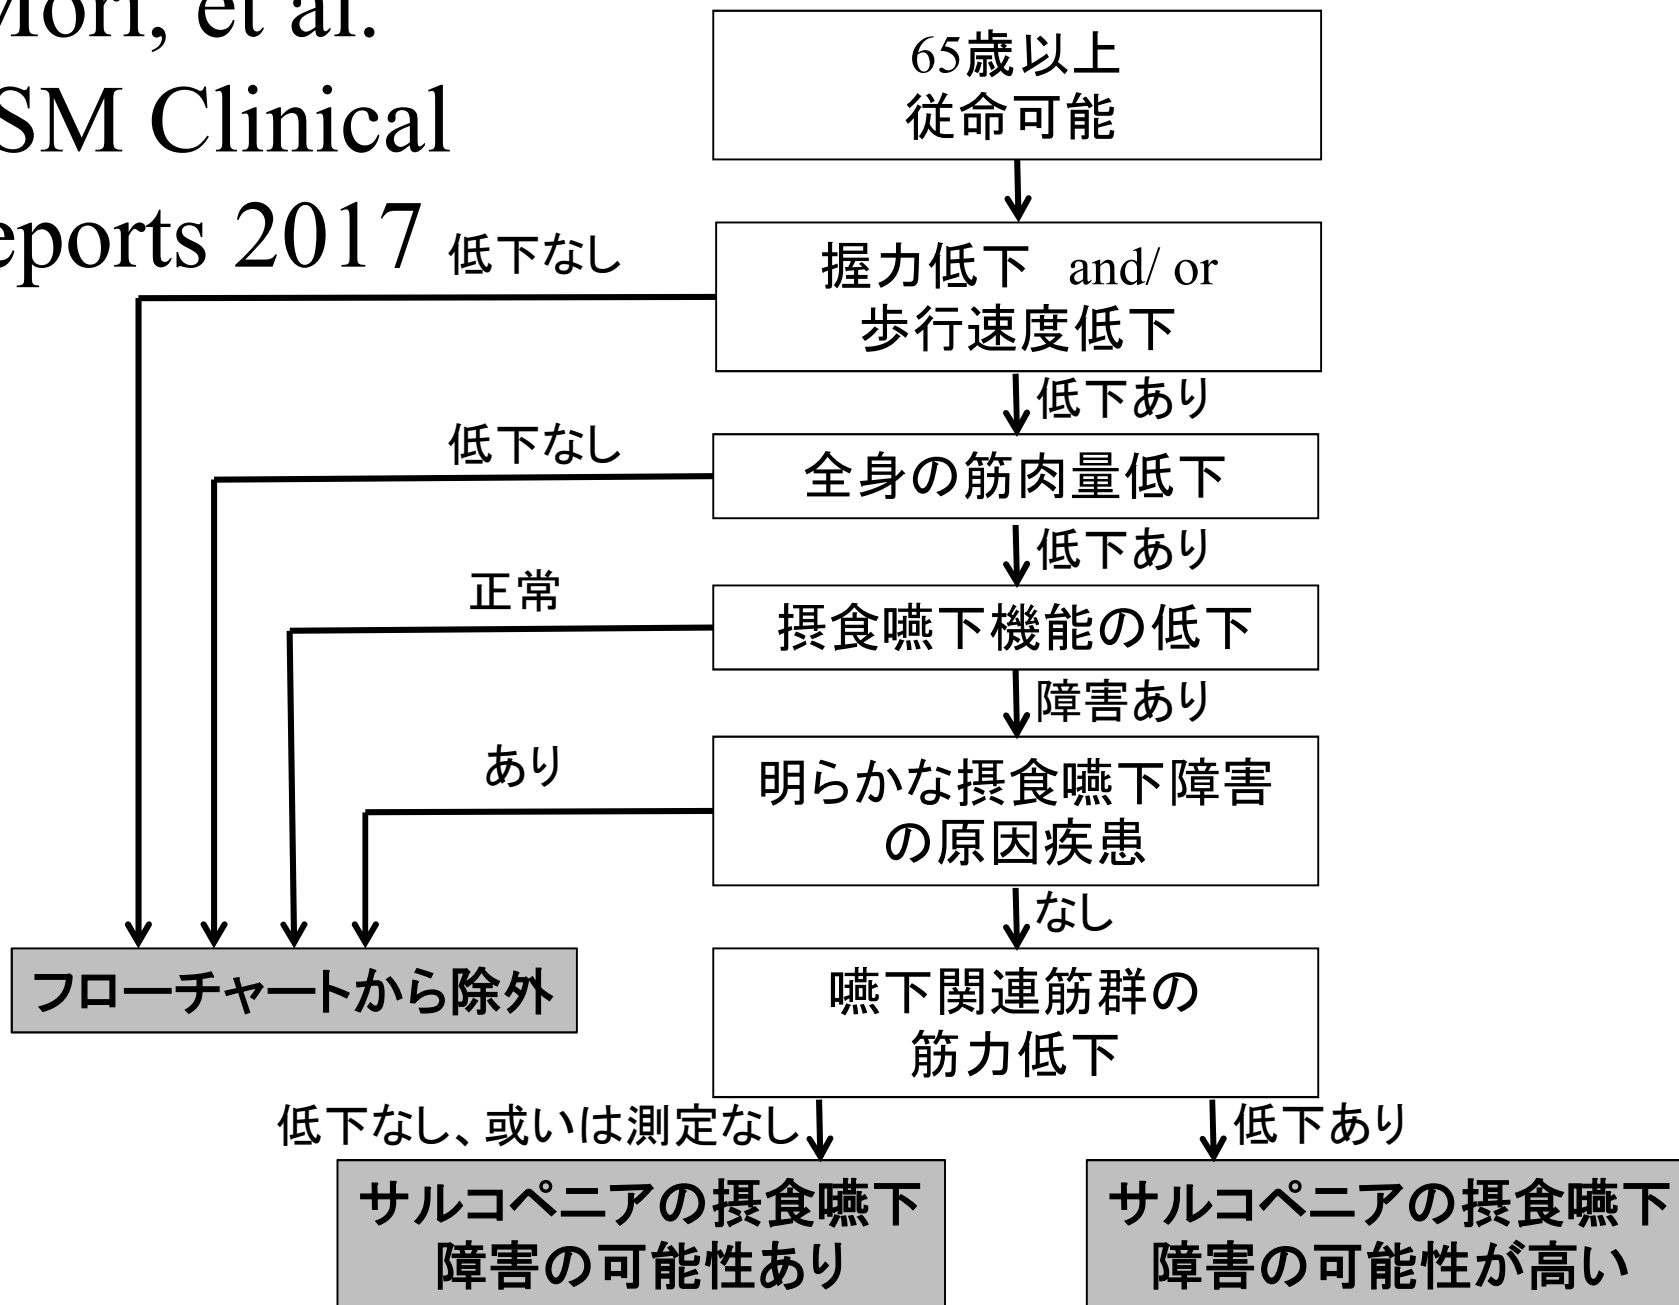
Mori, et al.
SM Clinical
eports 2017

65歳以上
従命可能

低下なし

握力低下 and/ or
歩行速度低下

低下あり

低下なし

全身の筋肉量低下

低下あり

正常

摂食嚥下機能の低下

障害あり

あり

明らかな摂食嚥下障害の原因疾患

なし

フローチャートから除外

嚥下関連筋群の
筋力低下

低下なし、或いは測定なし

低下あり

サルコペニアの摂食嚥下
障害の可能性あり

サルコペニアの摂食嚥下
障害の可能性が高い